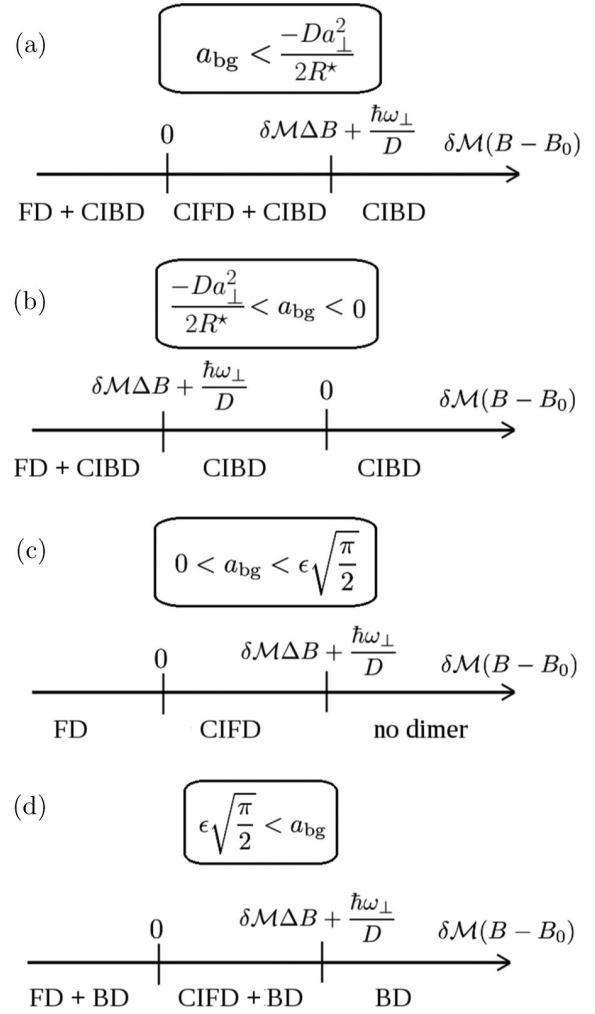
(a)

$a_{\rm bg} < \frac{-Da_\perp^2}{2R^\star}$

0

$\delta\mathcal{M}\Delta B + \frac{\hbar\omega_\perp}{D}$

$\delta\mathcal{M}(B - B_0)$

FD + CIBD CIFD + CIBD CIBD

(b)

$\frac{-Da_\perp^2}{2R^\star} < a_{\rm bg} < 0$

$\delta\mathcal{M}\Delta B + \frac{\hbar\omega_\perp}{D}$

0

$\delta\mathcal{M}(B - B_0)$

FD + CIBD CIBD CIBD

(c)

$0 < a_{\rm bg} < \epsilon\sqrt{\frac{\pi}{2}}$

0

$\delta\mathcal{M}\Delta B + \frac{\hbar\omega_\perp}{D}$

$\delta\mathcal{M}(B - B_0)$

FD CIFD no dimer

(d)

$\epsilon\sqrt{\frac{\pi}{2}} < a_{\rm bg}$

0

$\delta\mathcal{M}\Delta B + \frac{\hbar\omega_\perp}{D}$

$\delta\mathcal{M}(B - B_0)$

FD + BD CIFD + BD BD